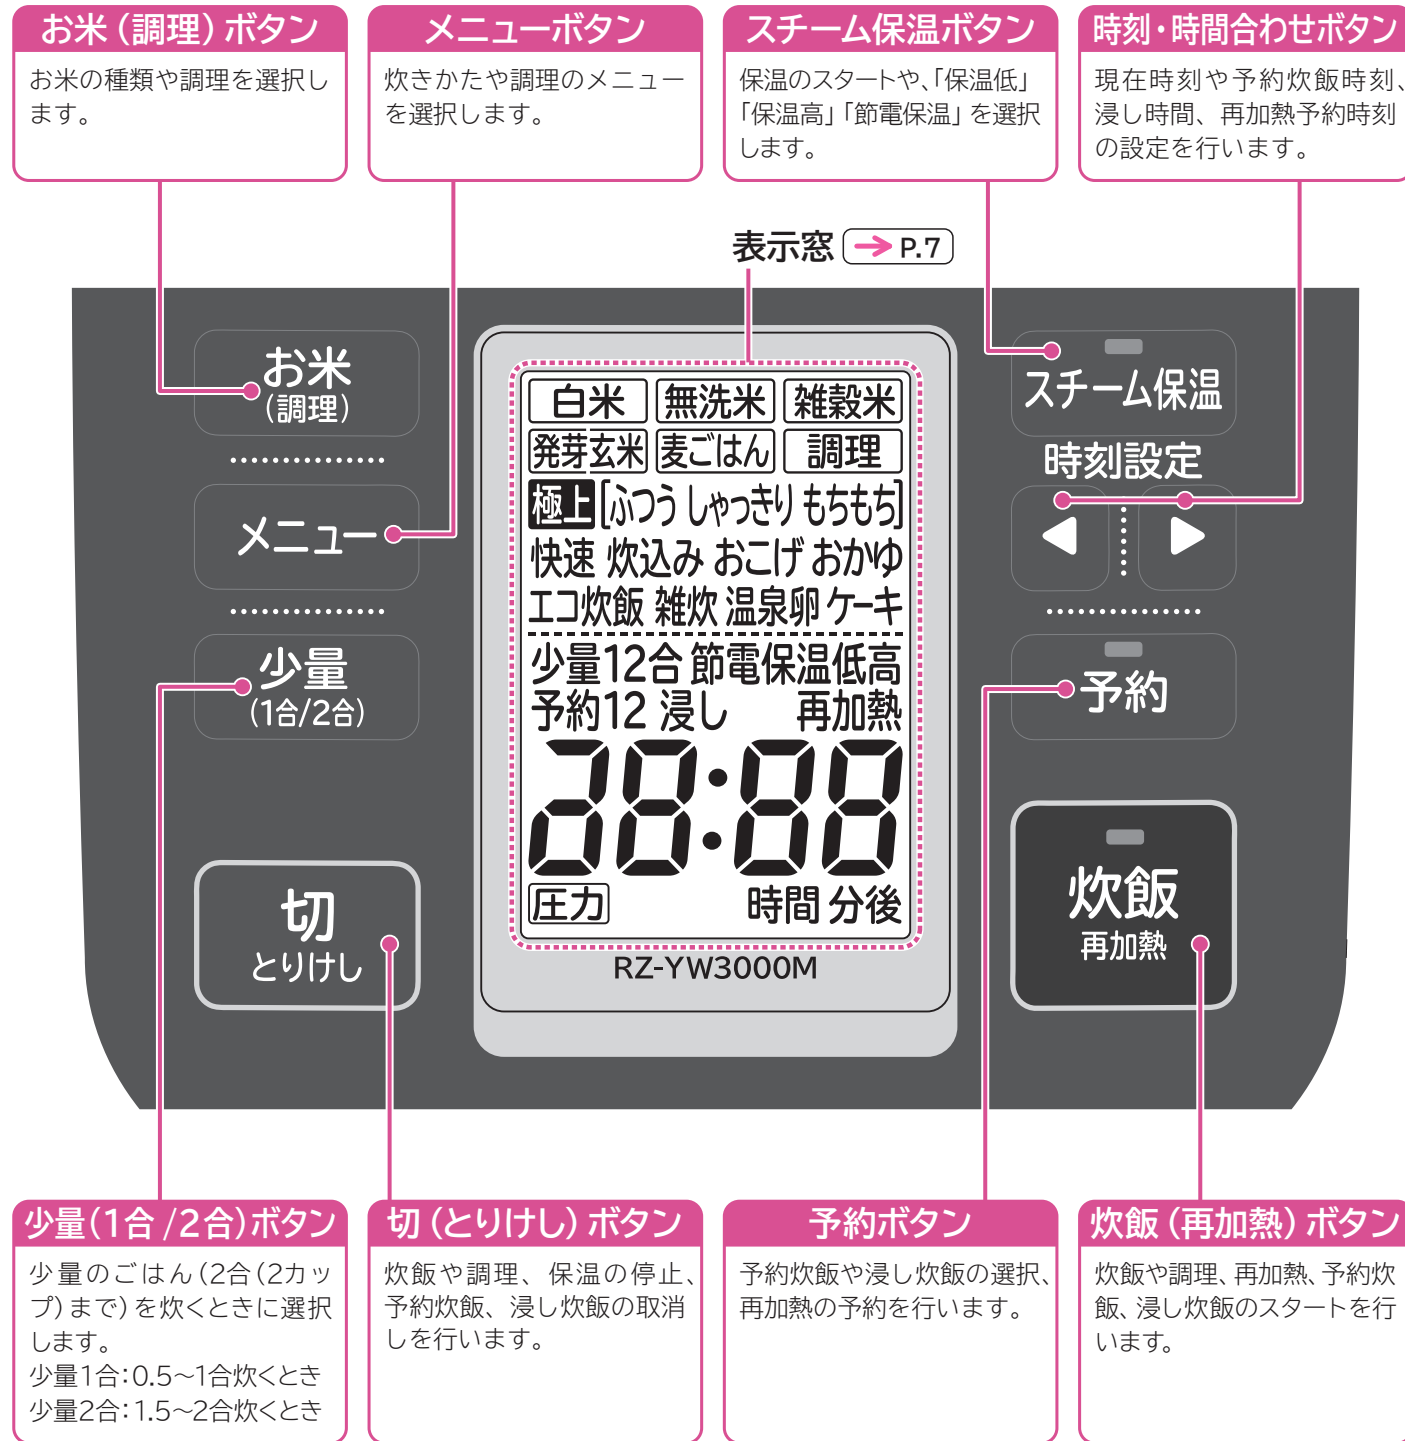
お米（調理）ボタン
お米の種類や調理を選択します。

メニューボタン
炊きかたや調理のメニューを選択します。

スチーム保温ボタン
保温のスタートや、「保温低」「保温高」「節電保温」を選択します。

時刻・時間合わせボタン
現在時刻や予約炊飯時刻、浸し時間、再加熱予約時刻の設定を行います。

表示窓 → P.7

お米
（調理）

メニュー

少量
（1合/2合）

切
とりけし

白米 無洗米 雑穀米
発芽玄米 麦ごはん 調理
極上 ［ふつう しゃっきり もちもち］
快速 炊込み おこげ おかゆ
エコ炊飯 雑炊 温泉卵 ケーキ
少量12合 節電保温低高
予約12 浸し 再加熱
88:88
圧力 時間 分後

RZ-YW3000M

スチーム保温

時刻設定
◀ ▶

予約

炊飯
再加熱

少量（1合 /2合）ボタン
少量のごはん（2合（2カップ）まで）を炊くときに選択します。
少量1合：0.5～1合炊くとき
少量2合：1.5～2合炊くとき

切（とりけし）ボタン
炊飯や調理、保温の停止、予約炊飯、浸し炊飯の取消しを行います。

予約ボタン
予約炊飯や浸し炊飯の選択、再加熱の予約を行います。

炊飯（再加熱）ボタン
炊飯や調理、再加熱、予約炊飯、浸し炊飯のスタートを行います。